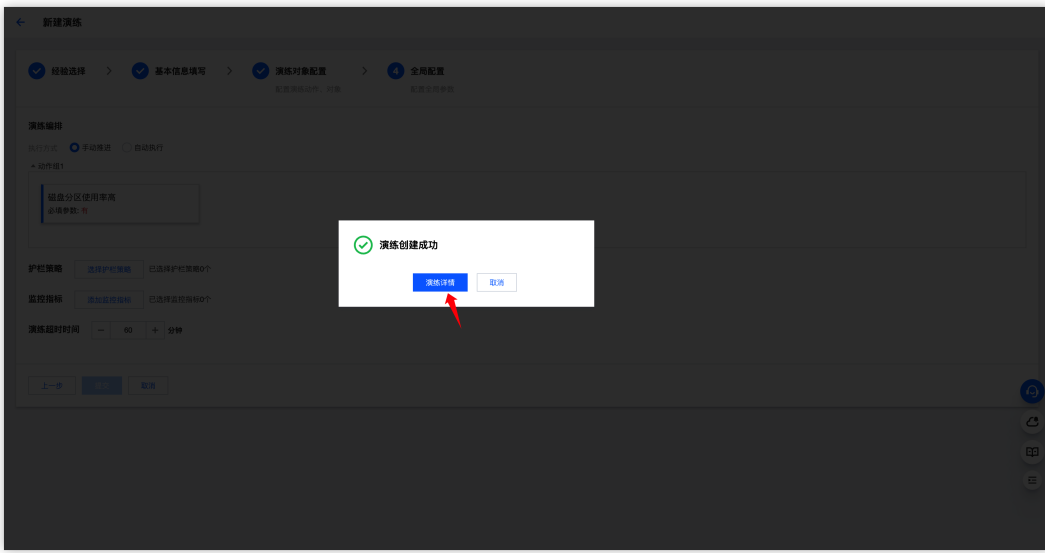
新建演练

经验选择 > 基本信息填写 > 演练对象配置 > 4 全局配置

演练编排

执行方式 手动推进 自动执行

动作组1

磁盘分区使用率高
必填参数: 0

护栏策略 选择护栏策略 已选择护栏策略0个

监控指标 添加监控指标 已选择监控指标0个

演练超时时间 − 60 + 分钟

上一步 提交 取消

演练创建成功

演练详情 取消